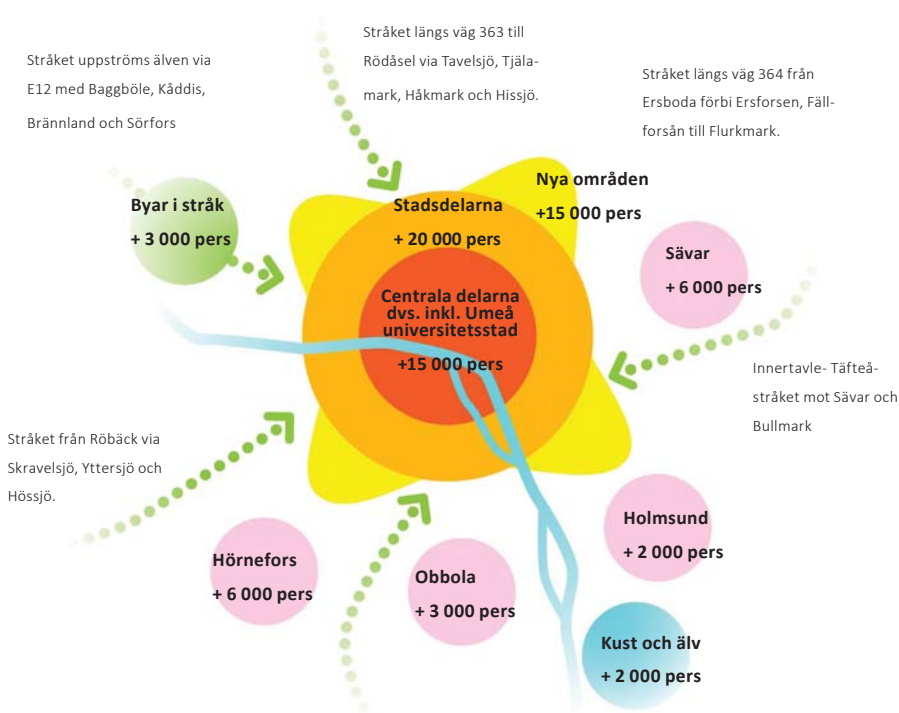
Stråket längs väg 363 till Rödåsel via Tavelsjö, Tjälamark, Håkmark och Hissjö.

Stråket uppströms älven via E12 med Baggböle, Kåddis, Brännland och Sörfors

Stråket längs väg 364 från Ersboda förbi Ersforsen, Fällforsån till Flurkmark.

Nya områden
+15 000 pers

Byar i stråk
+ 3 000 pers

Stadsdelarna
+ 20 000 pers

Sävar
+ 6 000 pers

Centrala delarna dvs. inkl. Umeå universitetsstad
+15 000 pers

Innertavle- Täfteåstråket mot Sävar och Bullmark

Stråket från Röbäck via Skravelsjö, Yttersjö och Hössjö.

Holmsund
+ 2 000 pers

Hörnefors
+ 6 000 pers

Obbola
+ 3 000 pers

Kust och älv
+ 2 000 pers